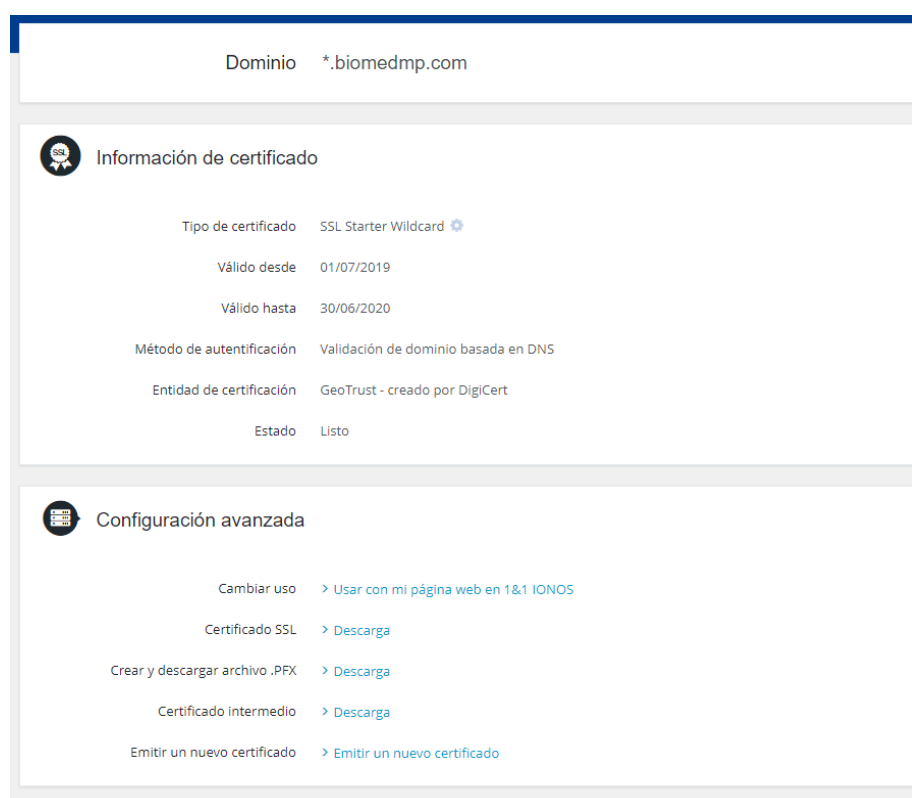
Dominio *.biomedmp.com

SSL

Información de certificado

Tipo de certificado SSL Starter Wildcard

Válido desde 01/07/2019

Válido hasta 30/06/2020

Método de autentificación Validación de dominio basada en DNS

Entidad de certificación GeoTrust - creado por DigiCert

Estado Listo

Configuración avanzada

Cambiar uso > Usar con mi página web en 1&1 IONOS

Certificado SSL > Descarga

Crear y descargar archivo .PFX > Descarga

Certificado intermedio > Descarga

Emitir un nuevo certificado > Emitir un nuevo certificado